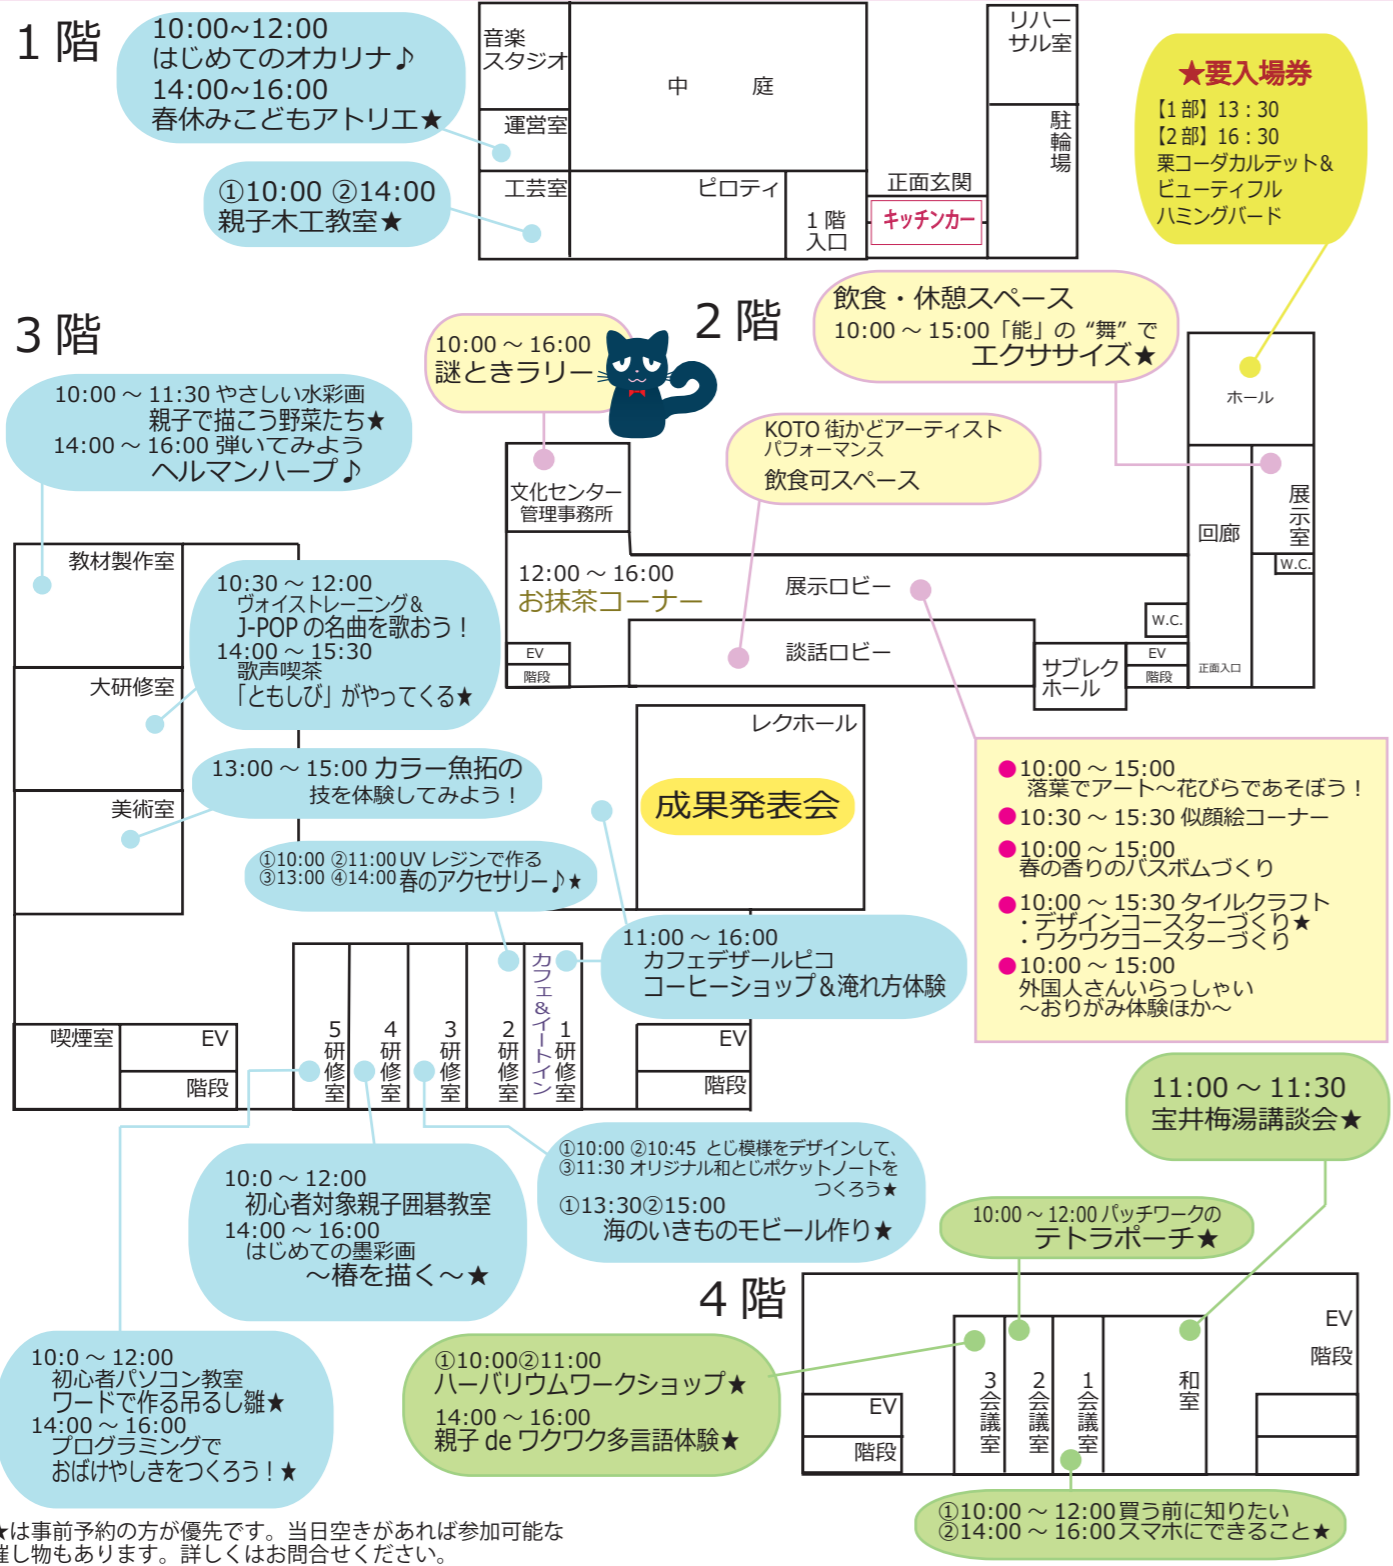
1 階

10:00~12:00
はじめてのオカリナ♪
14:00~16:00
春休みこどもアトリエ★

①10:00 ②14:00
親子木工教室★

音楽スタジオ
中　庭
リハーサル室
運営室
駐輪場
工芸室
ピロティ
正面玄関
1 階入口
キッチンカー

★要入場券
【1 部】13：30
【2 部】16：30
栗コーダカルテット&ビューティフルハミングバード

3 階

10:00 ~ 16:00
謎ときラリー

2 階

飲食・休憩スペース
10:00 ~ 15:00「能」の “舞” でエクササイズ★

ホール

10:00 ~ 11:30 やさしい水彩画
親子で描こう野菜たち★
14:00 ~ 16:00 弾いてみよう
ヘルマンハープ♪

KOTO 街かどアーティスト
パフォーマンス
飲食可スペース

文化センター管理事務所
回廊
展示室
W.C.

12:00 ~ 16:00
お抹茶コーナー
展示ロビー
W.C.
EV
階段
談話ロビー
サブレクホール
EV
階段
正面入口

教材製作室

10:30 ~ 12:00
ヴォイストレーニング&
J-POP の名曲を歌おう！
14:00 ~ 15:30
歌声喫茶
「ともしび」がやってくる★

大研修室

レクホール
成果発表会

13:00 ~ 15:00 カラー魚拓の
技を体験してみよう！

美術室

①10:00 ②11:00 UV レジンで作る
③13:00 ④14:00 春のアクセサリー♪★

●10:00 ~ 15:00
落葉でアート～花びらであそぼう！
●10:30 ~ 15:30 似顔絵コーナー
●10:00 ~ 15:00
春の香りのバスボムづくり
●10:00 ~ 15:30 タイルクラフト
・デザインコースターづくり★
・ワクワクコースターづくり
●10:00 ~ 15:00
外国人さんいらっしゃい
～おりがみ体験ほか～

11:00 ~ 16:00
カフェデザールピコ
コーヒーショップ&淹れ方体験

喫煙室
EV
階段
5 研修室
4 研修室
3 研修室
2 研修室
カフェ&イートイン
1 研修室
EV
階段

11:00 ~ 11:30
宝井梅湯講談会★

10:0 ~ 12:00
初心者対象親子囲碁教室
14:00 ~ 16:00
はじめての墨彩画
～椿を描く～★

①10:00 ②10:45 とじ模様をデザインして、
③11:30 オリジナル和とじポケットノートを
つくろう★
①13:30②15:00
海のいきものモビール作り★

10:00 ~ 12:00 パッチワークの
テトラポーチ★

4 階

10:0 ~ 12:00
初心者パソコン教室
ワードで作る吊るし雛★
14:00 ~ 16:00
プログラミングで
おばけやしきをつくろう！★

①10:00②11:00
ハーバリウムワークショップ★
14:00 ~ 16:00
親子 de ワクワク多言語体験★

EV
階段
3 会議室
2 会議室
1 会議室
和室
EV
階段

①10:00 ~ 12:00 買う前に知りたい
②14:00 ~ 16:00 スマホにできること★

★は事前予約の方が優先です。当日空きがあれば参加可能な
催し物もあります。詳しくはお問合せください。